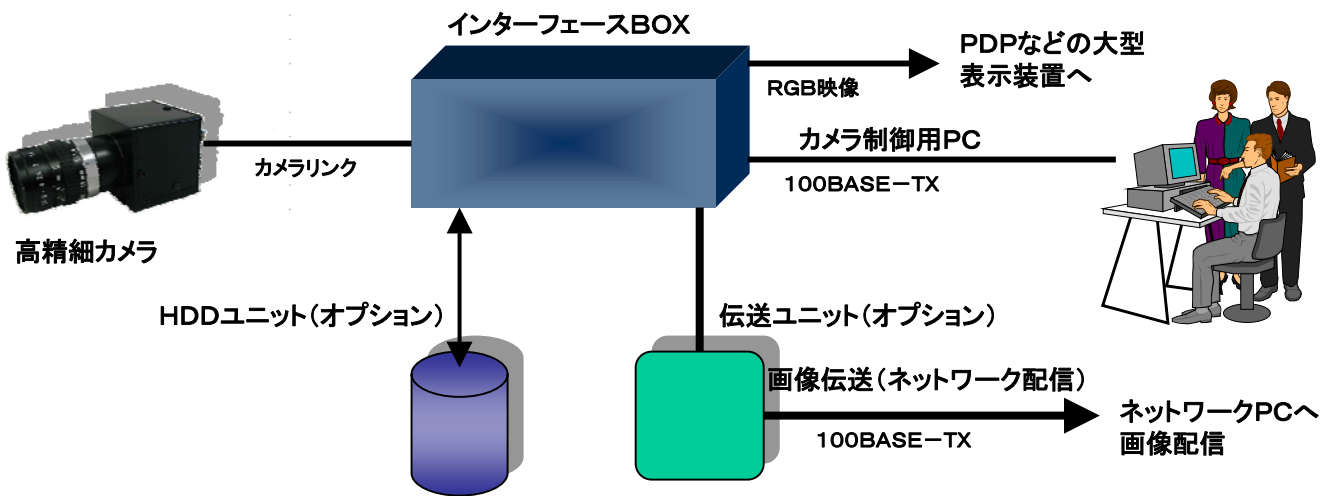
インターフェースBOX

PDPなどの大型
表示装置へ

RGB映像

カメラ制御用PC

100BASE－TX

カメラリンク

高精細カメラ

HDDユニット（オプション）

伝送ユニット（オプション）

画像伝送（ネットワーク配信）

ネットワークPCへ
画像配信

100BASE－TX